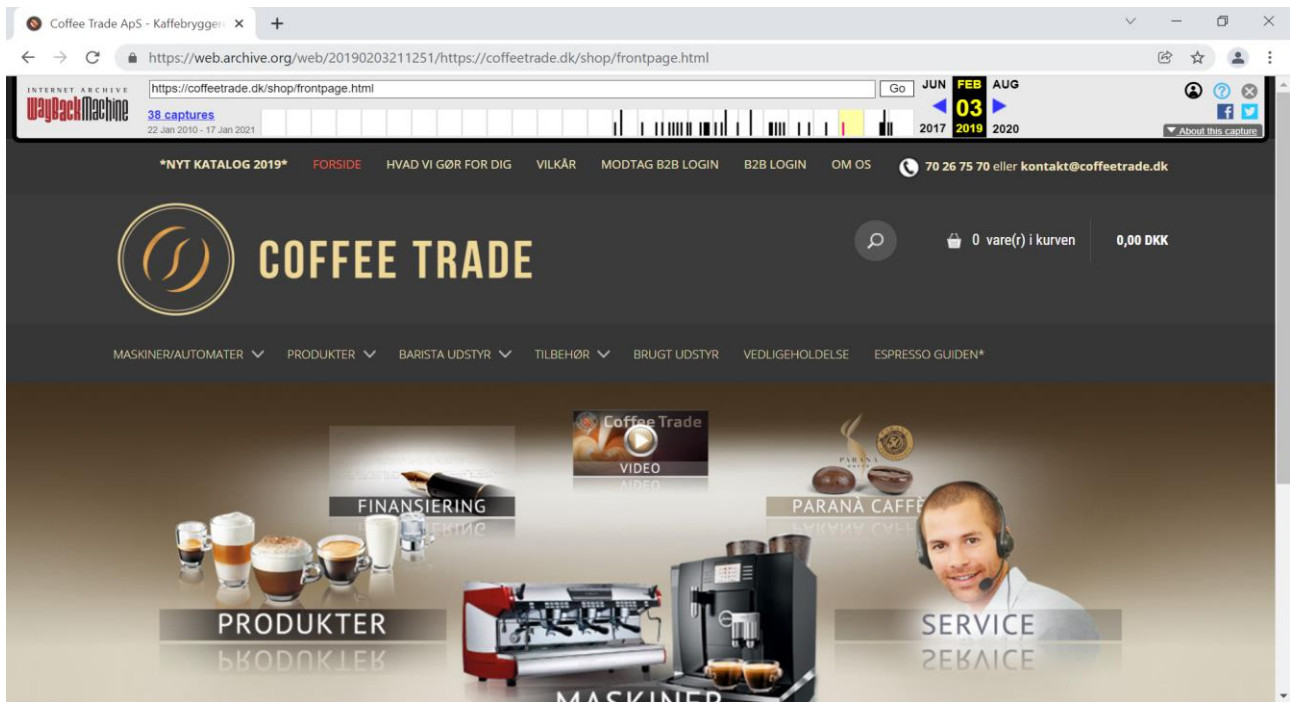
Coffee Trade ApS - Kaffebrygger ×

https://web.archive.org/web/20190203211251/https://coffeetrade.dk/shop/frontpage.html

INTERNET ARCHIVE WayBackMachine

https://coffeetrade.dk/shop/frontpage.html Go

38 captures
22 Jan 2010 - 17 Jan 2021

JUN FEB AUG
03
2017 2019 2020

About this capture

*NYT KATALOG 2019* FORSIDE HVAD VI GØR FOR DIG VILKÅR MODTAG B2B LOGIN B2B LOGIN OM OS 70 26 75 70 eller kontakt@coffeetrade.dk

COFFEE TRADE

0 vare(r) i kurven 0,00 DKK

MASKINER/AUTOMATER PRODUKTER BARISTA UDSTYR TILBEHØR BRUGT UDSTYR VEDLIGEHOLDELSE ESPRESSO GUIDEN*

Coffee Trade
VIDEO

FINANSIERING

PARANÀ CAFFÈ

PRODUKTER

SERVICE

MASKINER